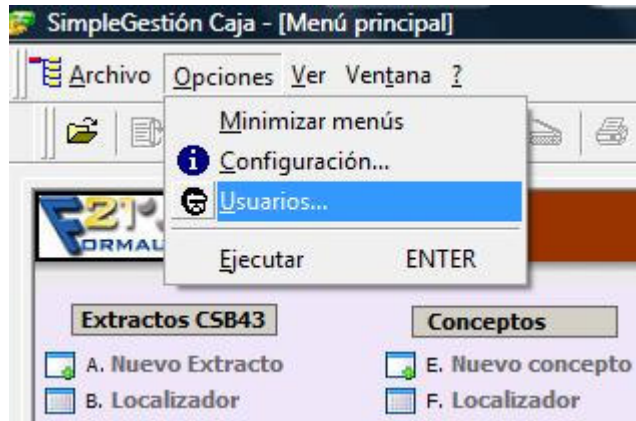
SimpleGestión Caja - [Menú principal]

Archivo Opciones Ver Ventana ?

Minimizar menús
Configuración...
Usuarios...
Ejecutar ENTER

F21 FORMAU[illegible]

Extractos CSB43
A. Nuevo Extracto
B. Localizador

Conceptos
E. Nuevo concepto
F. Localizador